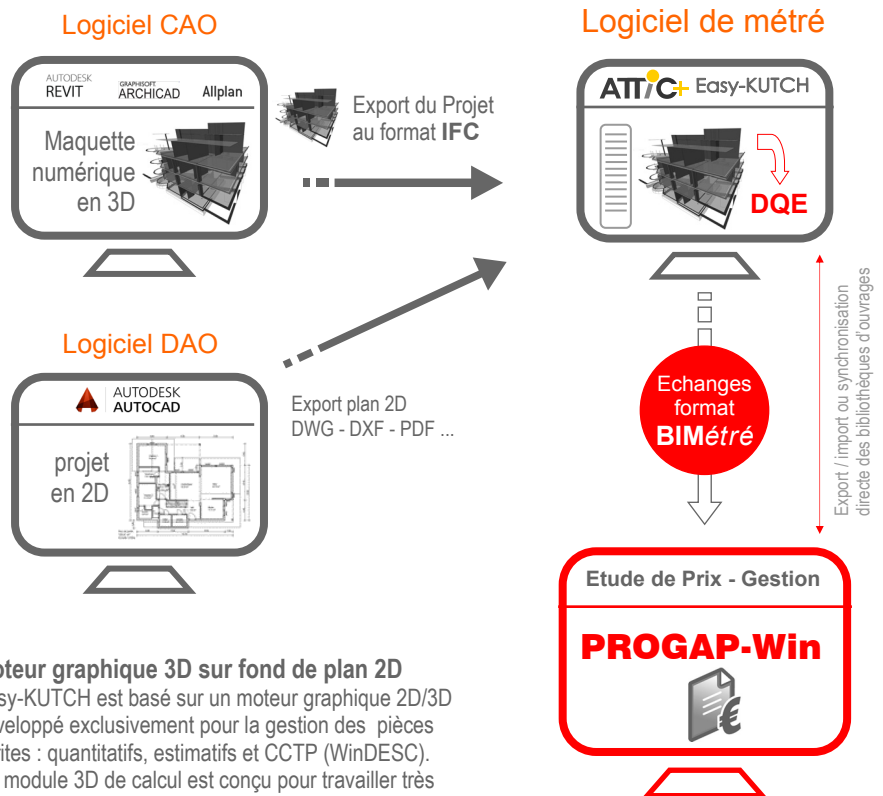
Logiciel CAO

AUTODESK REVIT
GRAPHISOFT ARCHICAD
Allplan

Maquette numérique en 3D

Export du Projet au format **IFC**

Logiciel de métré

ATTIC+ Easy-KUTCH

DQE

Logiciel DAO

AUTODESK AUTOCAD

projet en 2D

Export plan 2D
DWG - DXF - PDF ...

Echanges format **BIM***étré*

Export / import ou synchronisation directe des bibliothèques d'ouvrages

Etude de Prix - Gestion

PROGAP-Win

**oteur graphique 3D sur fond de plan 2D**
sy-KUTCH est basé sur un moteur graphique 2D/3D
veloppé exclusivement pour la gestion des pièces
ites : quantitatifs, estimatifs et CCTP (WinDESC).
module 3D de calcul est conçu pour travailler très